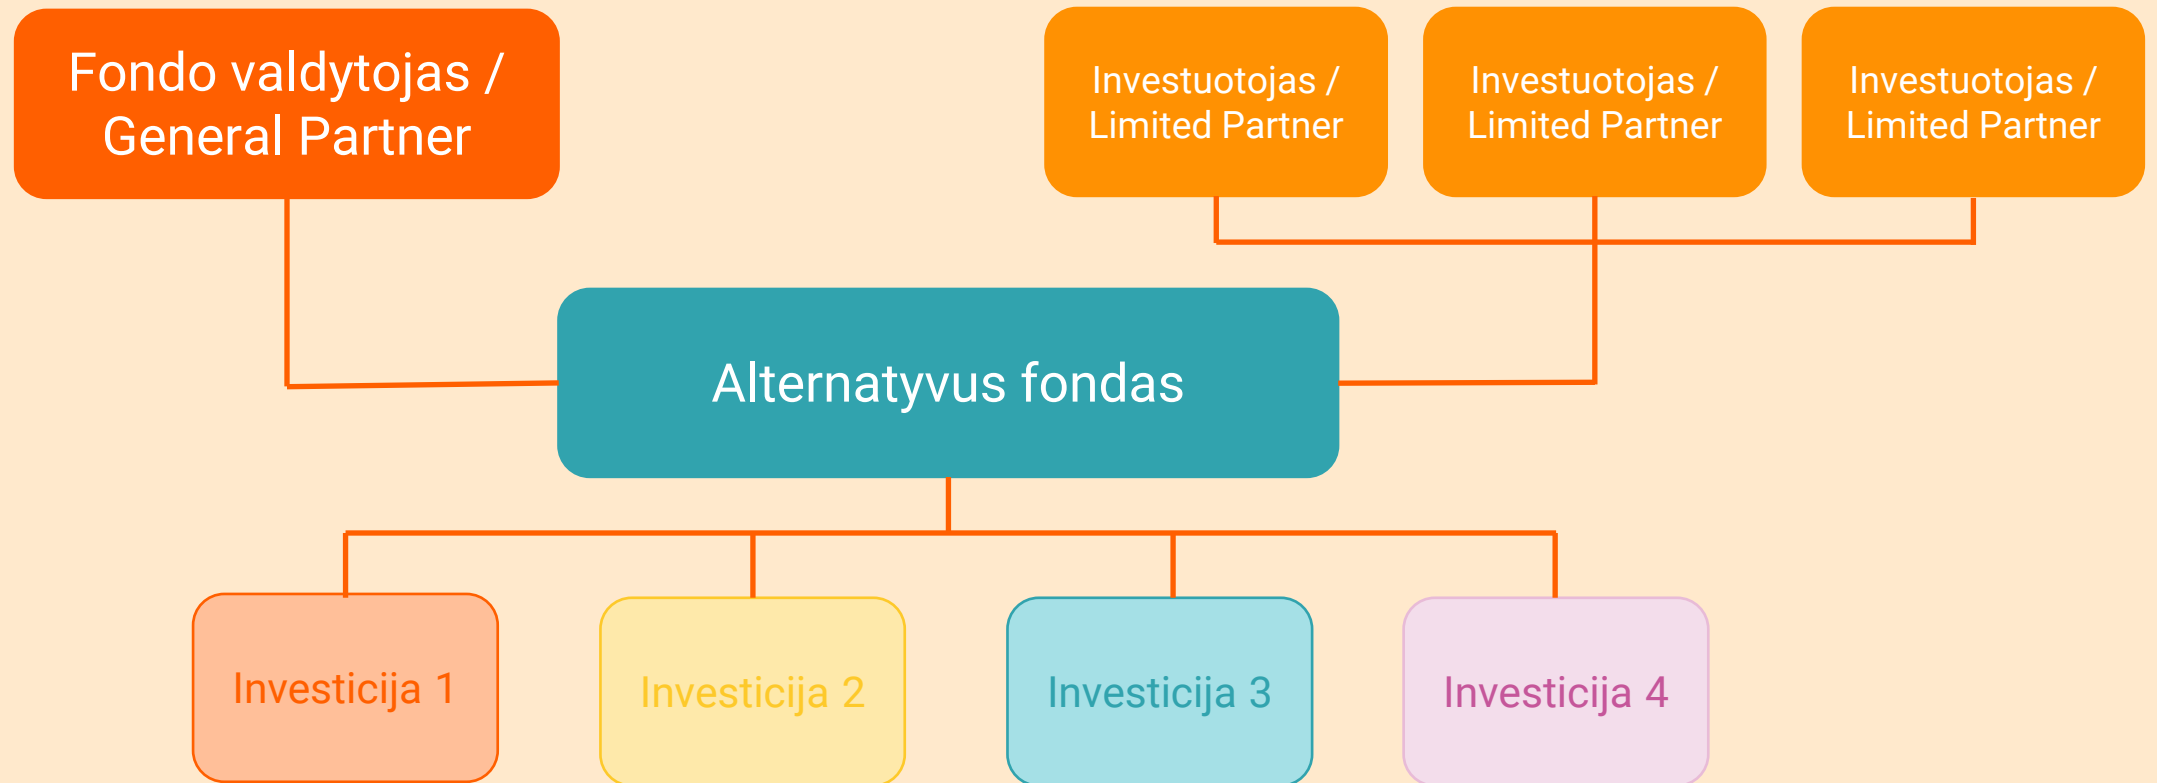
Fondo valdytojas / General Partner

Investuotojas / Limited Partner

Investuotojas / Limited Partner

Investuotojas / Limited Partner

Alternatyvus fondas

Investicija 1

Investicija 2

Investicija 3

Investicija 4